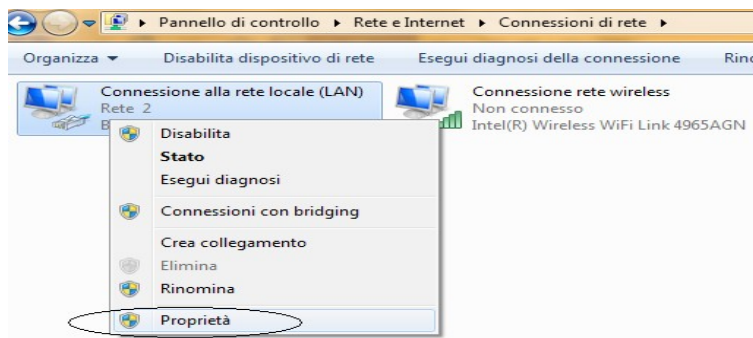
▸ Pannello di controllo ▸ Rete e Internet ▸ Connessioni di rete ▸

Organizza ▾ Disabilita dispositivo di rete Esegui diagnosi della connessione Rin

Connessione alla rete locale (LAN)
Rete 2
B

Connessione rete wireless
Non connesso
Intel(R) Wireless WiFi Link 4965AGN

Disabilita
Stato
Esegui diagnosi
Connessioni con bridging
Crea collegamento
Elimina
Rinomina
Proprietà